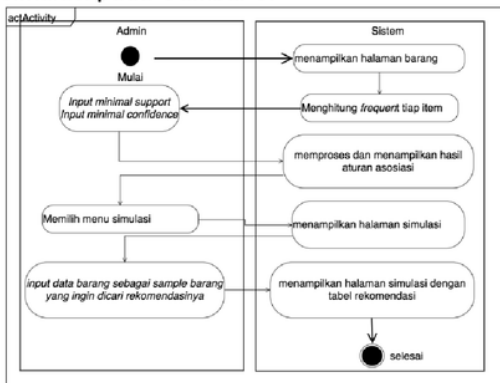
actActivity

Admin

Sistem

Mulai

menampilkan halaman barang

Input minimal support
Input minimal confidence

Menghitung frequent tiap item

memproses dan menampilkan hasil aturan asosiasi

Memilih menu simulasi

menampilkan halaman simulasi

input data barang sebagai sample barang yang ingin dicari rekomendasinya

menampilkan halaman simulasi dengan tabel rekomendasi

selesai